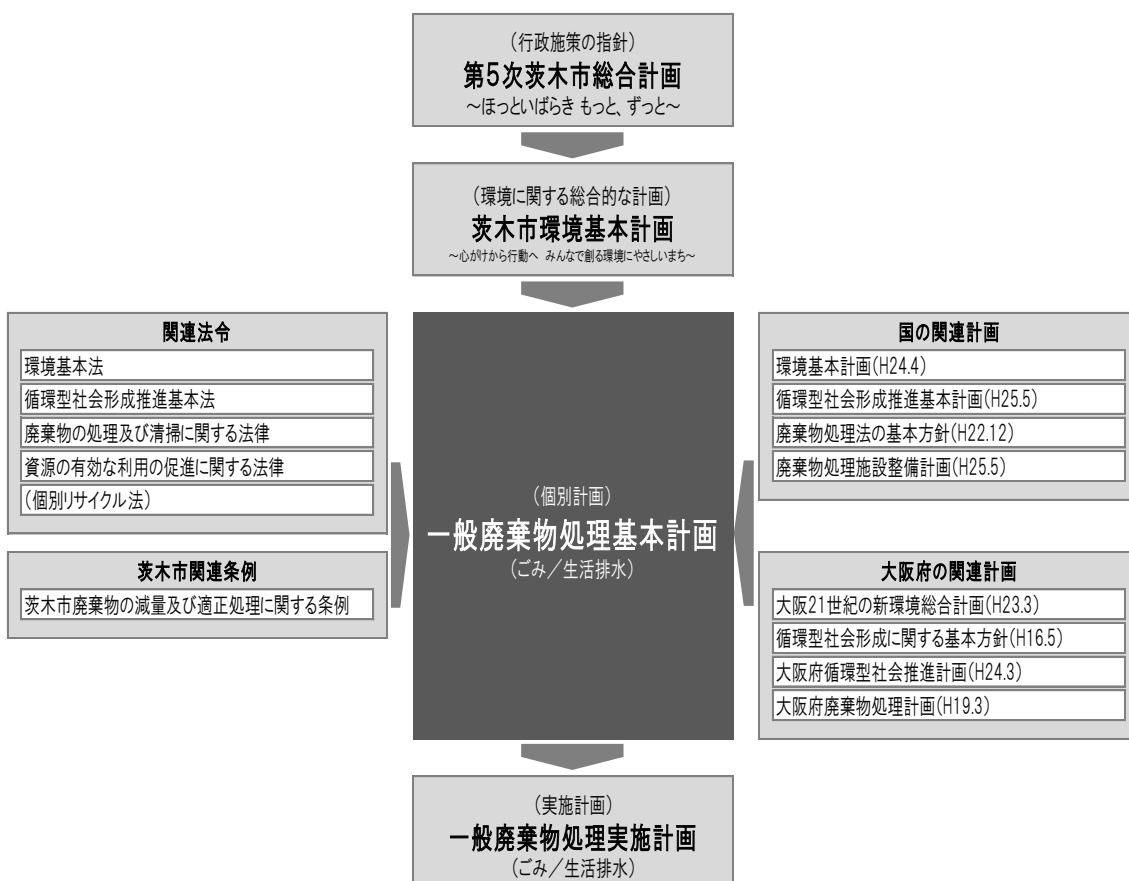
（行政施策の指針）
第5次茨木市総合計画
～ほっといばらき もっと、ずっと～

（環境に関する総合的な計画）
茨木市環境基本計画
～心がけから行動へ　みんなで創る環境にやさしいまち～

関連法令
環境基本法
循環型社会形成推進基本法
廃棄物の処理及び清掃に関する法律
資源の有効な利用の促進に関する法律
（個別リサイクル法）

茨木市関連条例
茨木市廃棄物の減量及び適正処理に関する条例

（個別計画）
一般廃棄物処理基本計画
（ごみ／生活排水）

国の関連計画
環境基本計画(H24.4)
循環型社会形成推進基本計画(H25.5)
廃棄物処理法の基本方針(H22.12)
廃棄物処理施設整備計画(H25.5)

大阪府の関連計画
大阪21世紀の新環境総合計画(H23.3)
循環型社会形成に関する基本方針(H16.5)
大阪府循環型社会推進計画(H24.3)
大阪府廃棄物処理計画(H19.3)

（実施計画）
一般廃棄物処理実施計画
（ごみ／生活排水）